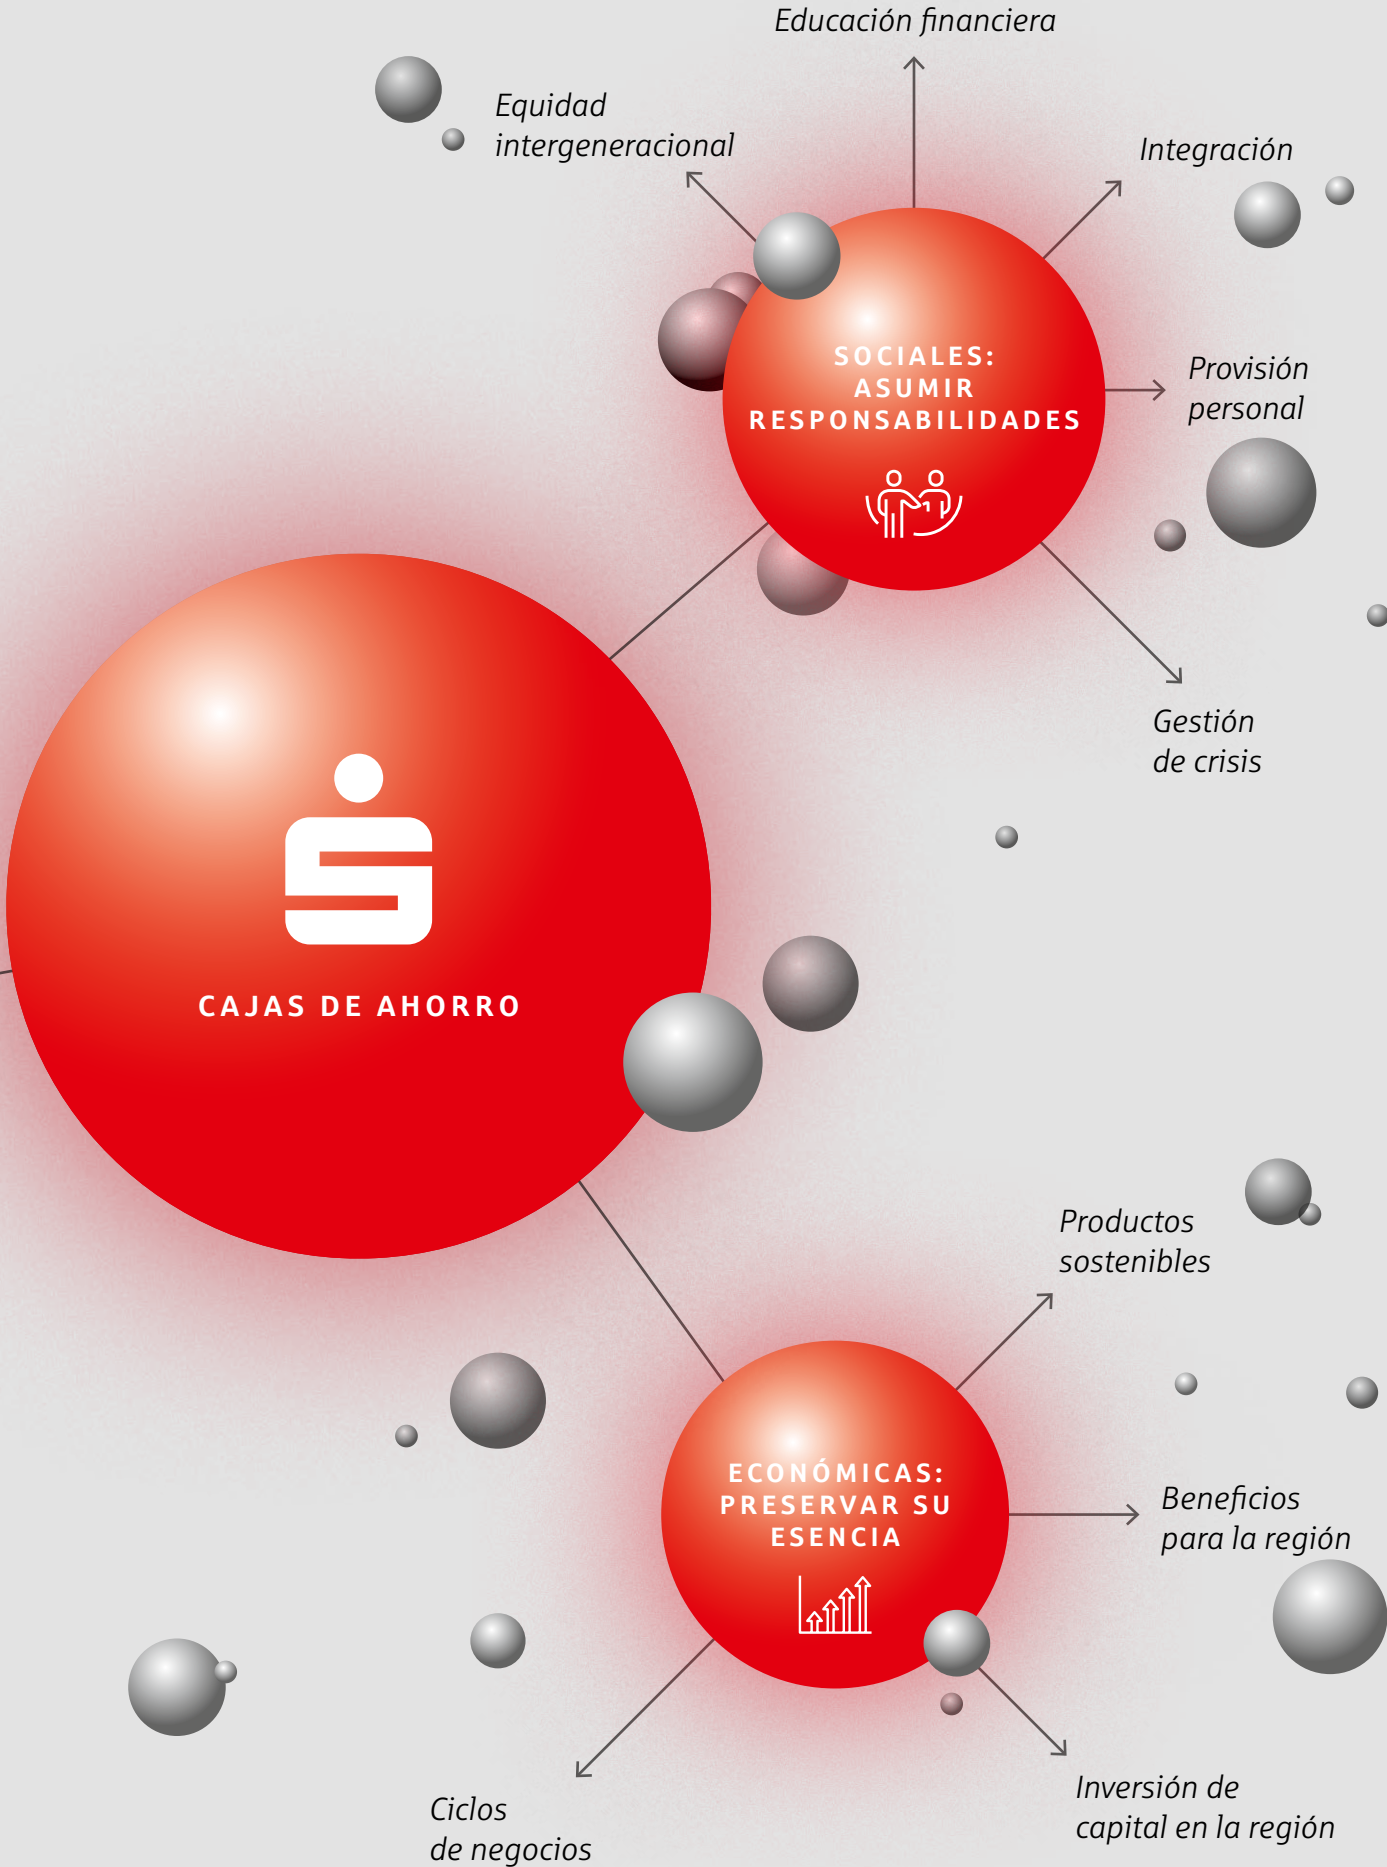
Educación financiera

Equidad intergeneracional

Integración

SOCIALES: ASUMIR RESPONSABILIDADES

Provisión personal

Gestión de crisis

CAJAS DE AHORRO

Productos sostenibles

ECONÓMICAS: PRESERVAR SU ESENCIA

Beneficios para la región

Ciclos de negocios

Inversión de capital en la región